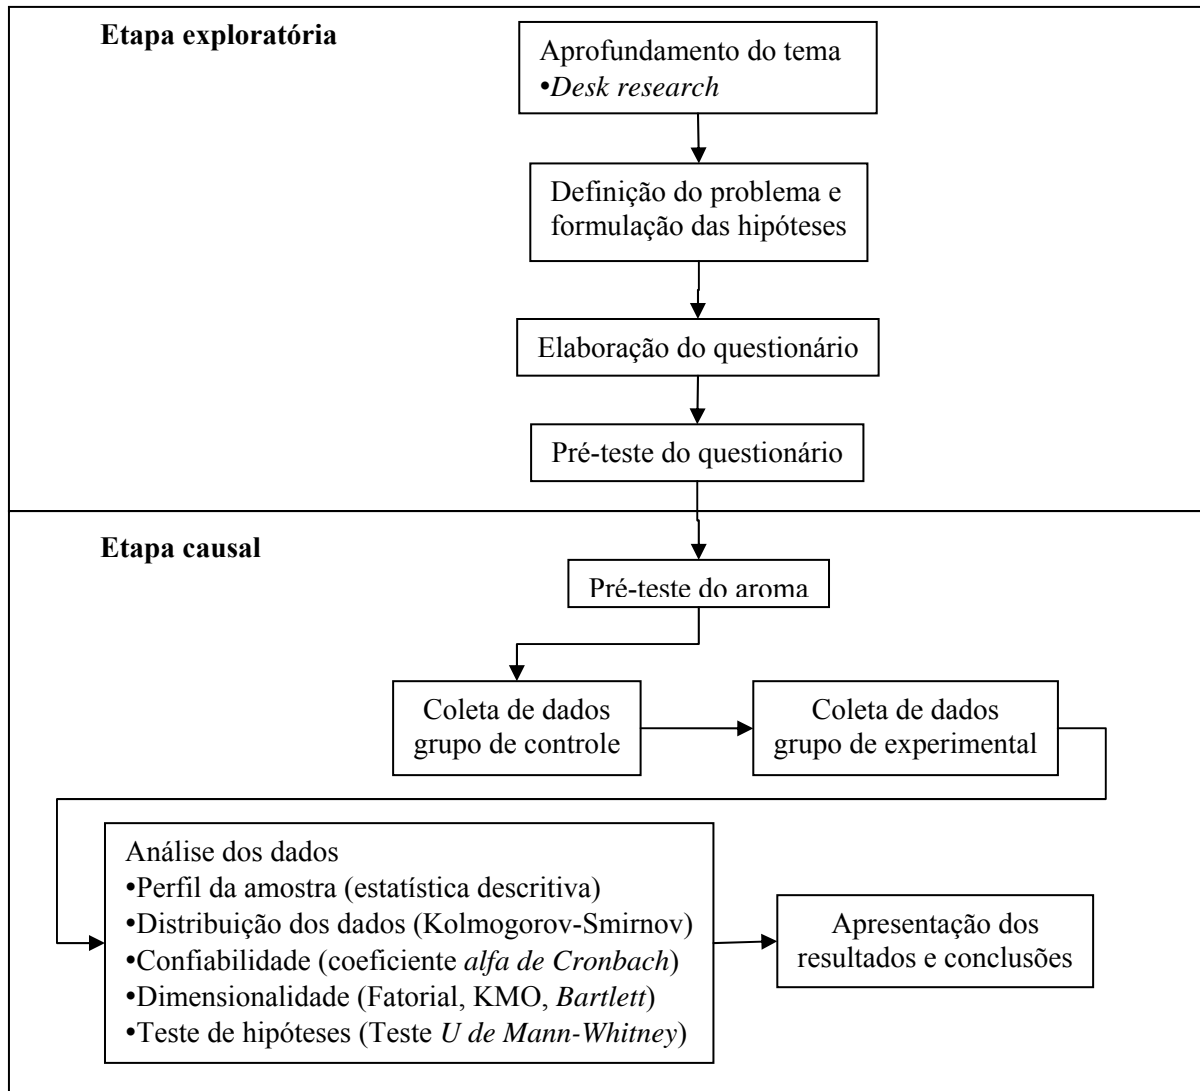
Etapa exploratória

Aprofundamento do tema
•Desk research

Definição do problema e formulação das hipóteses

Elaboração do questionário

Pré-teste do questionário

Etapa causal

Pré-teste do aroma

Coleta de dados grupo de controle

Coleta de dados grupo de experimental

Análise dos dados
•Perfil da amostra (estatística descritiva)
•Distribuição dos dados (Kolmogorov-Smirnov)
•Confiabilidade (coeficiente alfa de Cronbach)
•Dimensionalidade (Fatorial, KMO, Bartlett)
•Teste de hipóteses (Teste U de Mann-Whitney)

Apresentação dos resultados e conclusões